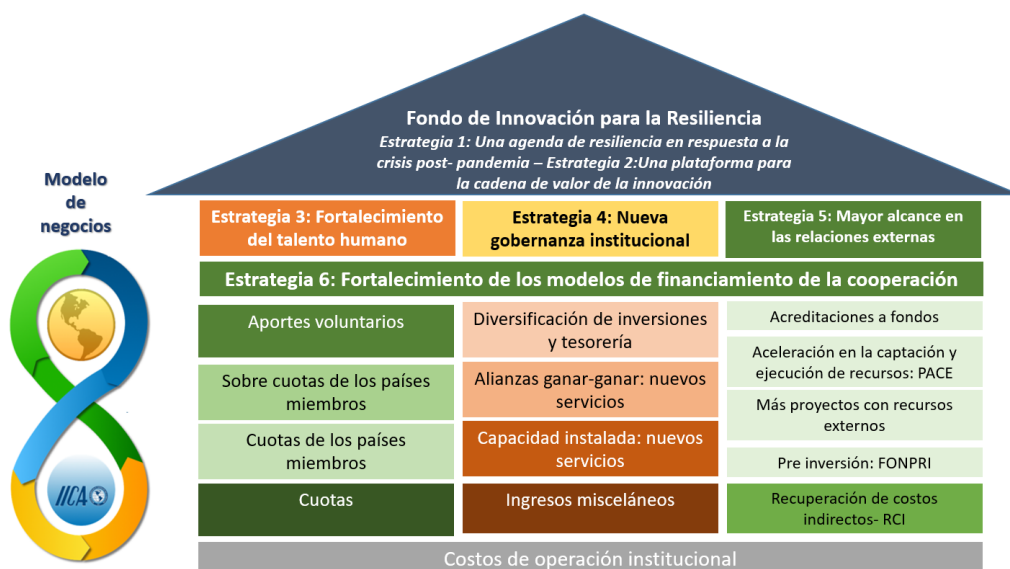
Modelo de negocios

IICA

Fondo de Innovación para la Resiliencia
Estrategia 1: Una agenda de resiliencia en respuesta a la crisis post- pandemia – Estrategia 2:Una plataforma para la cadena de valor de la innovación

Estrategia 3: Fortalecimiento del talento humano

Estrategia 4: Nueva gobernanza institucional

Estrategia 5: Mayor alcance en las relaciones externas

Estrategia 6: Fortalecimiento de los modelos de financiamiento de la cooperación

Aportes voluntarios

Sobre cuotas de los países miembros

Cuotas de los países miembros

Cuotas

Diversificación de inversiones y tesorería

Alianzas ganar-ganar: nuevos servicios

Capacidad instalada: nuevos servicios

Ingresos misceláneos

Acreditaciones a fondos

Aceleración en la captación y ejecución de recursos: PACE

Más proyectos con recursos externos

Pre inversión: FONPRI

Recuperación de costos indirectos- RCI

Costos de operación institucional